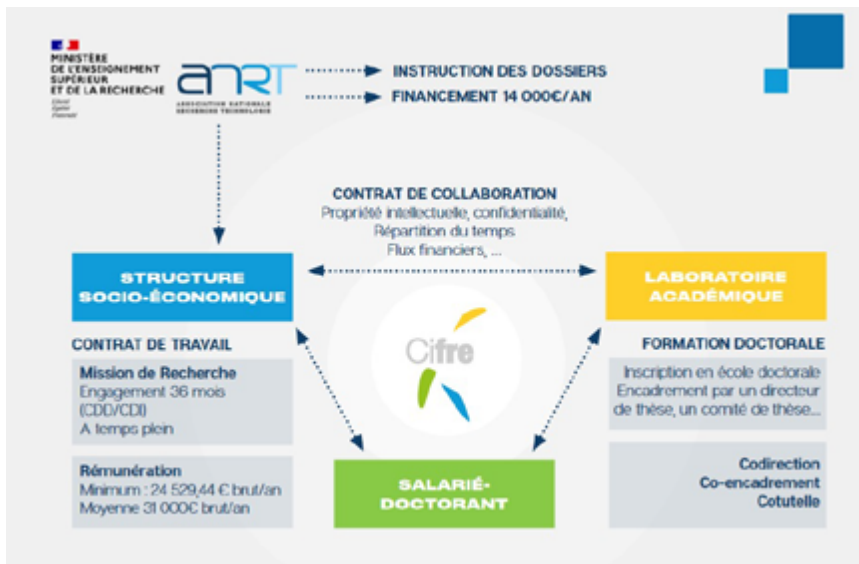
MINISTÈRE DE L'ENSEIGNEMENT SUPÉRIEUR ET DE LA RECHERCHE
Liberté Égalité Fraternité

anrt
ASSOCIATION NATIONALE RECHERCHE TECHNOLOGIE

INSTRUCTION DES DOSSIERS
FINANCEMENT 14 000€/AN

CONTRAT DE COLLABORATION
Propriété intellectuelle, confidentialité, Répartition du temps Flux financiers, ...

STRUCTURE SOCIO-ÉCONOMIQUE

LABORATOIRE ACADÉMIQUE

Cifre

CONTRAT DE TRAVAIL

Mission de Recherche
Engagement 36 mois (CDD/CDI)
A temps plein

Rémunération
Minimum : 24 529,44 € brut/an
Moyenne 31 000€ brut/an

SALARIÉ-DOCTORANT

FORMATION DOCTORALE

Inscription en école doctorale
Encadrement par un directeur de thèse, un comité de thèse...

Codirection
Co-encadrement
Cotutelle